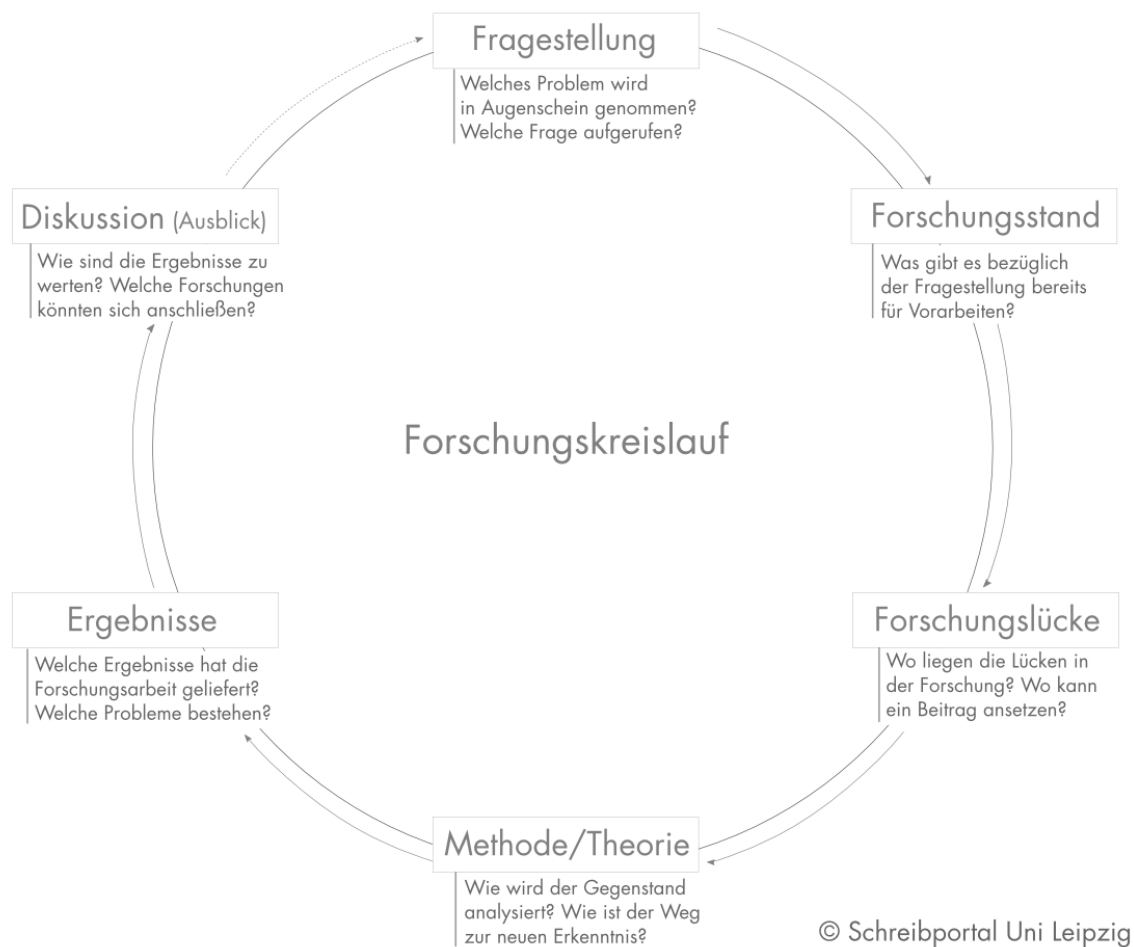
Fragestellung

Welches Problem wird in Augenschein genommen? Welche Frage aufgerufen?

Diskussion (Ausblick)

Wie sind die Ergebnisse zu werten? Welche Forschungen könnten sich anschließen?

Forschungsstand

Was gibt es bezüglich der Fragestellung bereits für Vorarbeiten?

Forschungskreislauf

Ergebnisse

Welche Ergebnisse hat die Forschungsarbeit geliefert? Welche Probleme bestehen?

Forschungslücke

Wo liegen die Lücken in der Forschung? Wo kann ein Beitrag ansetzen?

Methode/Theorie

Wie wird der Gegenstand analysiert? Wie ist der Weg zur neuen Erkenntnis?

© Schreibportal Uni Leipzig